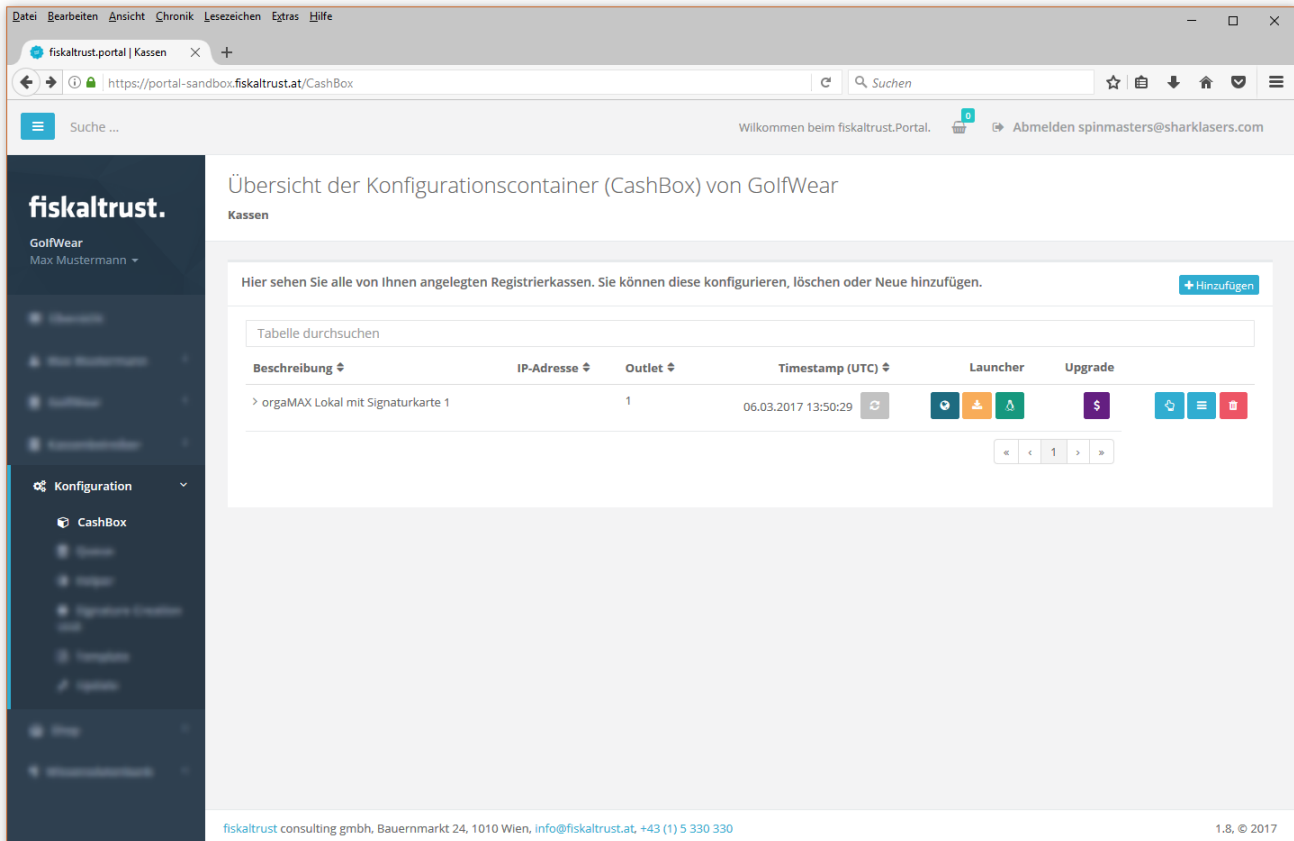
Datei Bearbeiten Ansicht Chronik Lesezeichen Extras Hilfe

fiskaltrust.portal | Kassen

https://portal-sandbox.fiskaltrust.at/CashBox

Suchen

Suche ...

Wilkommen beim fiskaltrust.Portal. 0 Abmelden spinmasters@sharklasers.com

fiskaltrust.

GolfWear
Max Mustermann

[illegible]
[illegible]
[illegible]
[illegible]

Konfiguration
CashBox
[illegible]
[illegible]
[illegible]
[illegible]
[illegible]
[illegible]
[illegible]

Übersicht der Konfigurationscontainer (CashBox) von GolfWear

Kassen

Hier sehen Sie alle von Ihnen angelegten Registrierkassen. Sie können diese konfigurieren, löschen oder Neue hinzufügen.

+ Hinzufügen

Tabelle durchsuchen

| Beschreibung | IP-Adresse | Outlet | Timestamp (UTC) | Launcher | Upgrade |
|---|---|---|---|---|---|
| › orgaMAX Lokal mit Signaturkarte 1 | | 1 | 06.03.2017 13:50:29 | | $ |

« ‹ 1 › »

fiskaltrust consulting gmbh, Bauernmarkt 24, 1010 Wien, info@fiskaltrust.at, +43 (1) 5 330 330

1.8, © 2017